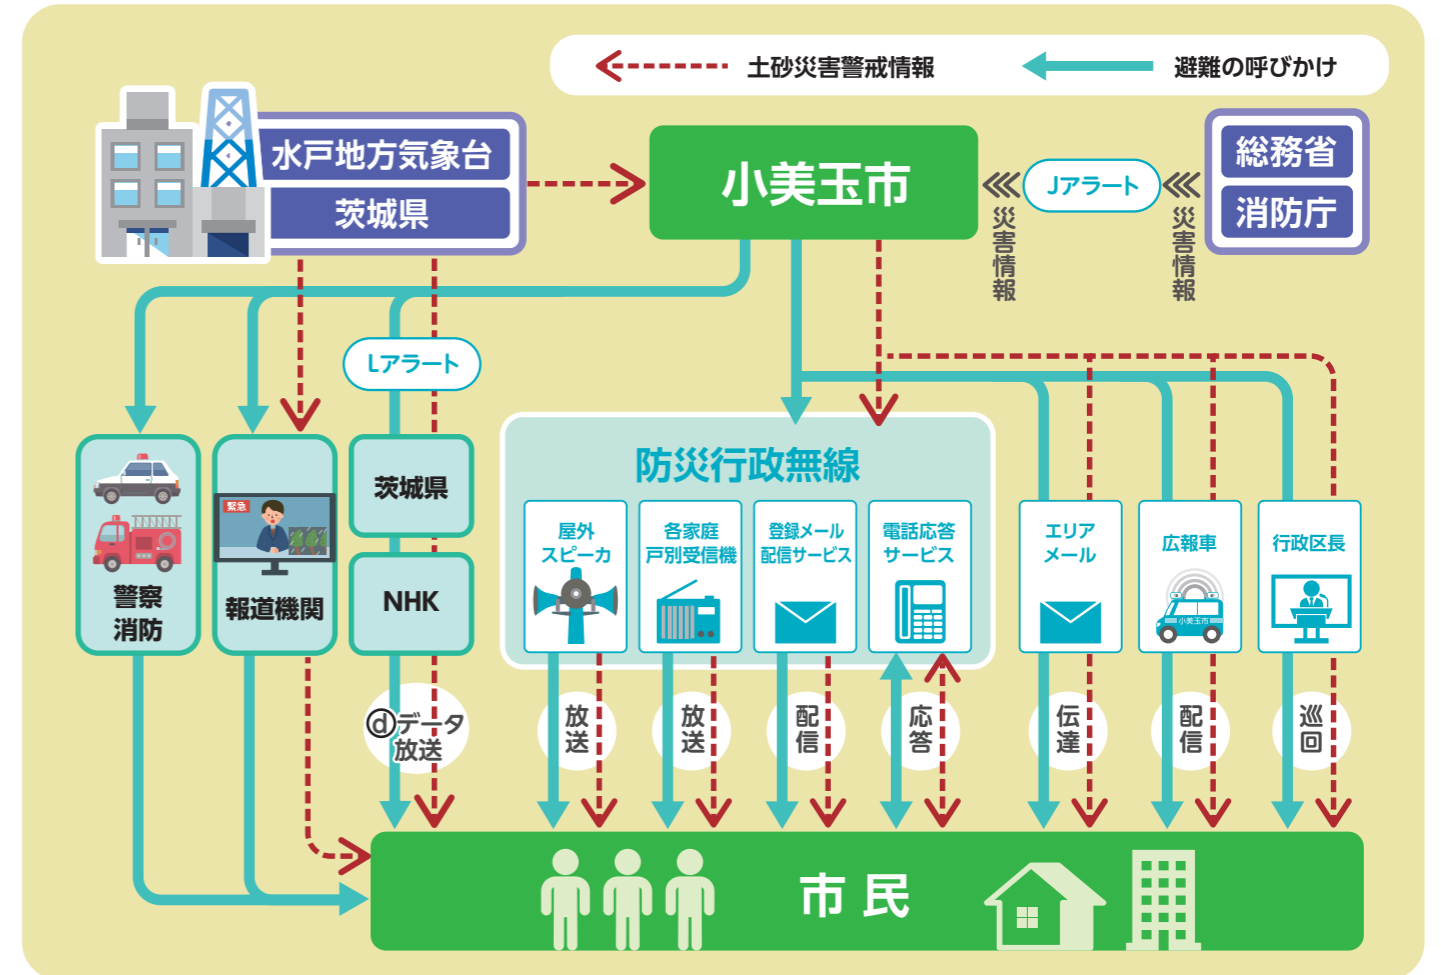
土砂災害警戒情報
避難の呼びかけ

水戸地方気象台
茨城県

小美玉市

Jアラート

総務省
消防庁

災害情報
災害情報

Lアラート

警察
消防

緊急
報道機関

茨城県
NHK

防災行政無線

屋外スピーカ
各家庭戸別受信機
登録メール配信サービス
電話応答サービス

エリアメール
広報車
小美玉市
行政区長

ⓓデータ放送
放送
放送
配信
応答
伝達
配信
巡回

市民